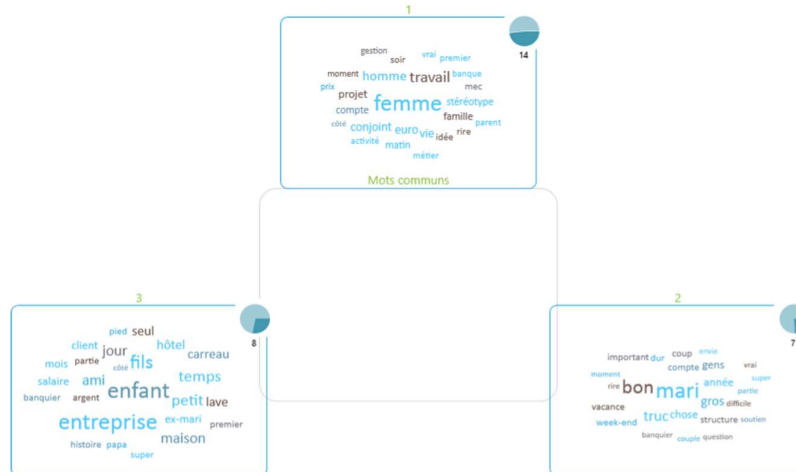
1

14

gestion
soir
vrai
premier
moment
homme
travail
banque
prix
projet
mec
compte
femme
stéréotype
famille
côté
conjoint
euro
vie
parent
rire
activité
matin
idée
métier

Mots communs

3

8

pied
seul
client
jour
hôtel
fils
carreau
mois
partie
côté
salaire
ami
temps
enfant
banquier
argent
petit
lave
entreprise
ex-mari
premier
maison
histoire
papa
super

2

7

important
dur
coup
envie
gens
vrai
moment
compte
rire
bon
mari
année
super
partie
gros
difficile
vacance
truc
chose
structure
soutien
week-end
banquier
couple
question